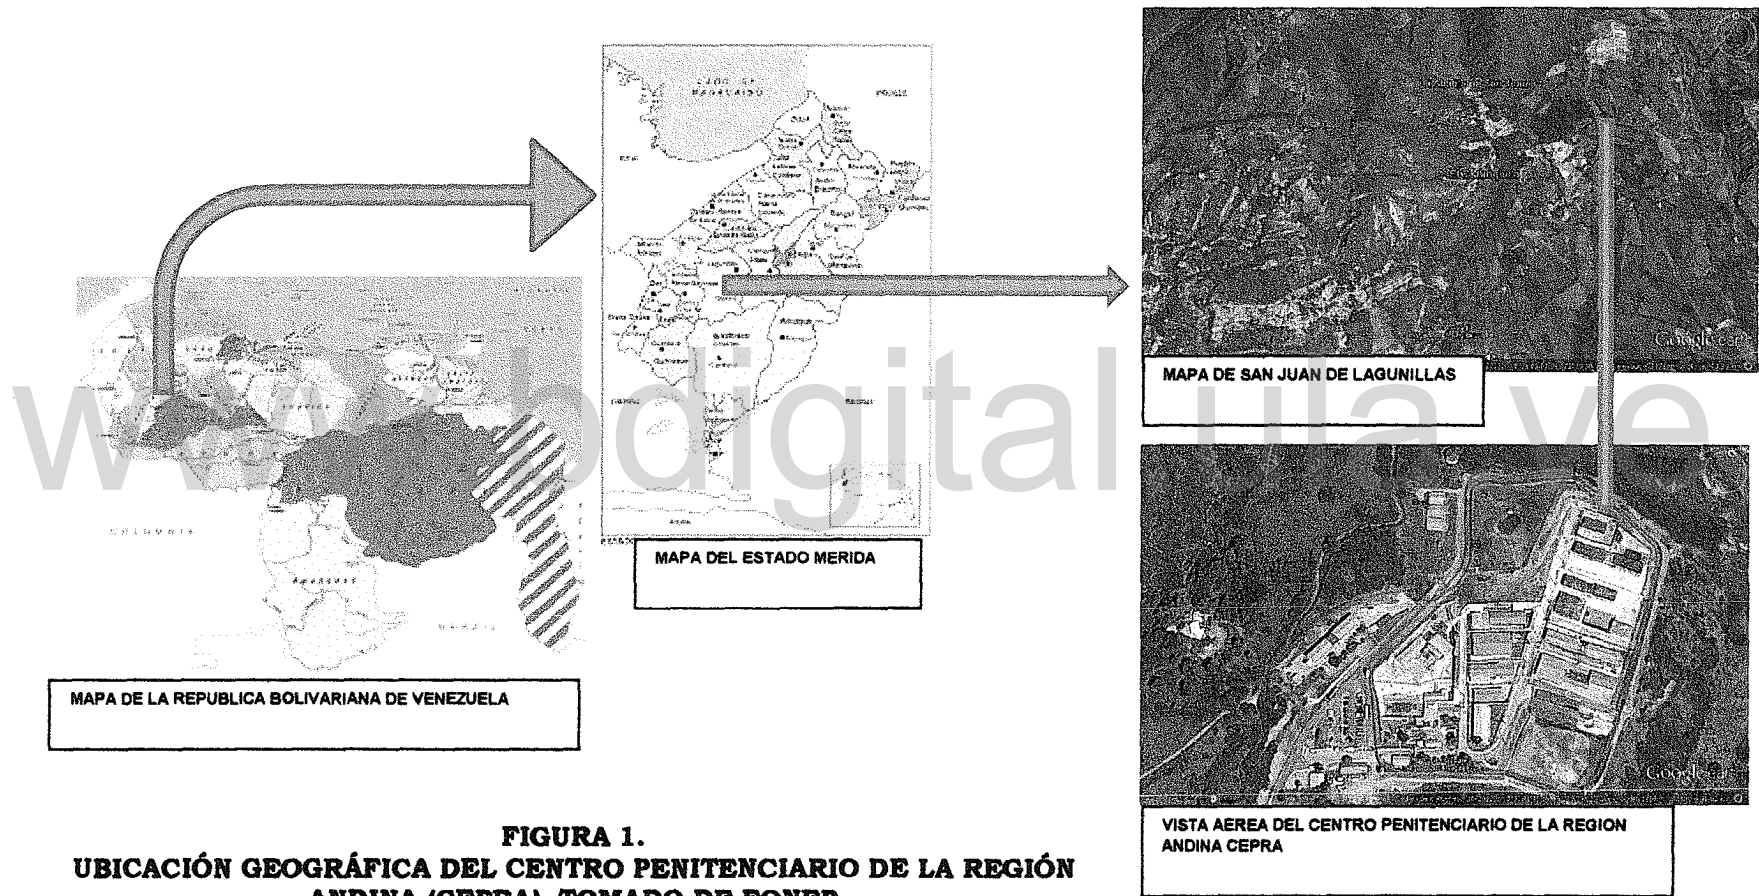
LAGO DE MARACAIBO

MAPA DEL ESTADO MERIDA

MAPA DE SAN JUAN DE LAGUNILLAS

Google

www.bdigital.ula.ve

MAPA DE LA REPUBLICA BOLIVARIANA DE VENEZUELA

Google

VISTA AEREA DEL CENTRO PENITENCIARIO DE LA REGION ANDINA CEPRA

FIGURA 1.
UBICACIÓN GEOGRÁFICA DEL CENTRO PENITENCIARIO DE LA REGIÓN ANDINA (CEPRA). TOMADO DE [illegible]